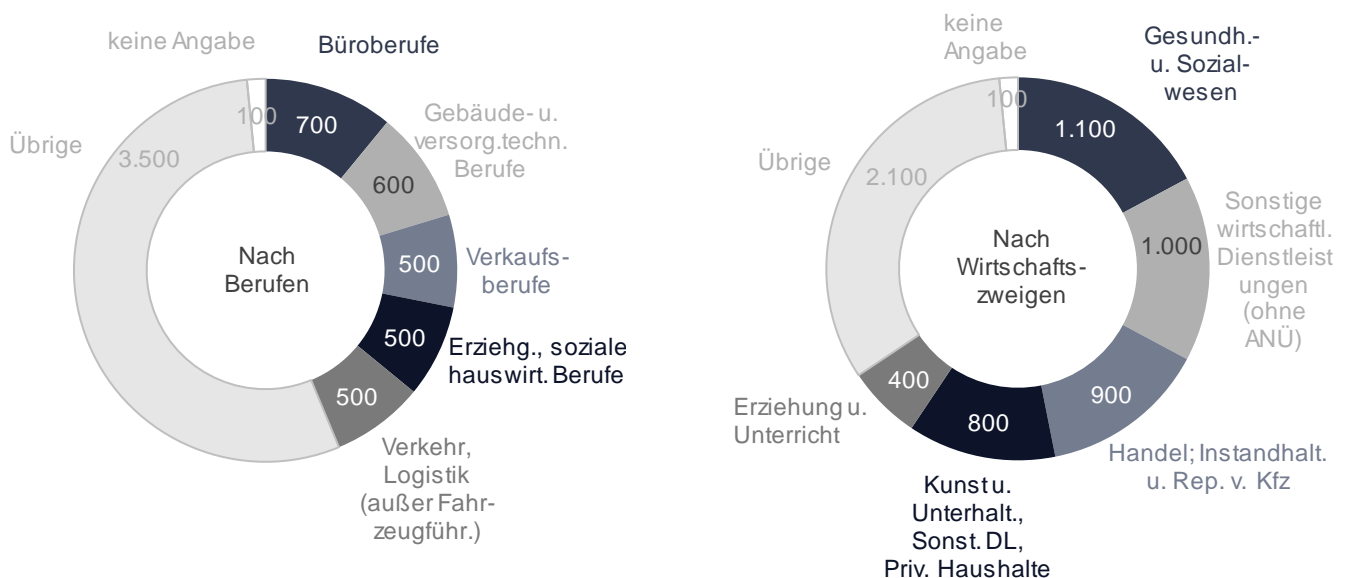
keine Angabe
Büroberufe
100
700
Gebäude- u. versorg.techn. Berufe
600
Übrige
3.500
Nach Berufen
500
Verkaufsberufe
500
Erziehg., soziale hauswirt. Berufe
500
Verkehr, Logistik (außer Fahrzeugführ.)

keine Angabe
Gesundh.- u. Sozialwesen
100
1.100
Übrige
2.100
Nach Wirtschaftszweigen
1.000
Sonstige wirtschaftl. Dienstleistungen (ohne ANÜ)
400
900
Erziehung u. Unterricht
800
Handel; Instandhalt. u. Rep. v. Kfz
Kunst u. Unterhalt., Sonst. DL, Priv. Haushalte